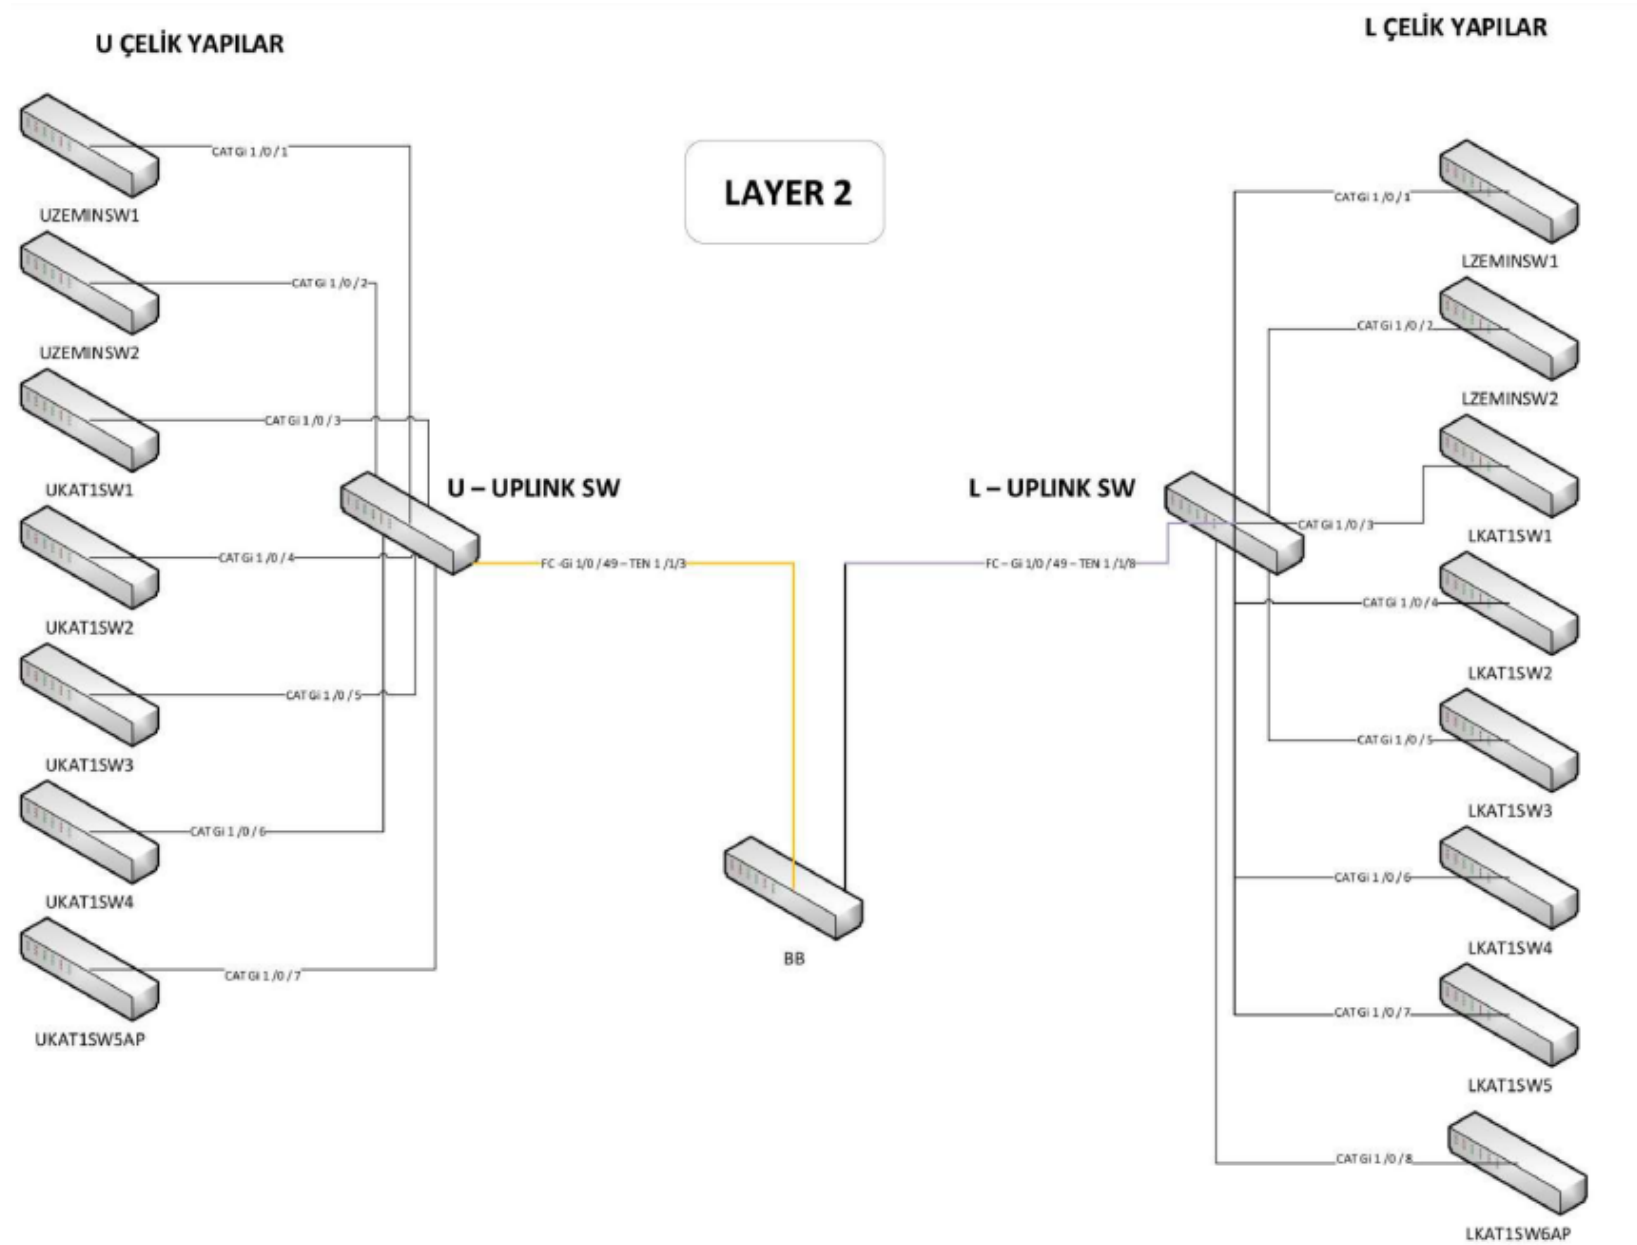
U ÇELİK YAPILAR

L ÇELİK YAPILAR

LAYER 2

CAT Gi 1 /0 / 1

UZEMINSW1

CAT Gi 1 /0 / 2

UZEMINSW2

CAT Gi 1 /0 / 3

UKAT1SW1

U – UPLINK SW

CAT Gi 1 /0 / 4

UKAT1SW2

CAT Gi 1 /0 / 5

UKAT1SW3

CAT Gi 1 /0 / 6

UKAT1SW4

CAT Gi 1 /0 / 7

UKAT1SW5AP

FC -Gi 1/0 / 49 – TEN 1 /1/3

BB

FC – Gi 1/0 / 49 – TEN 1 /1/8

L – UPLINK SW

CAT Gi 1 /0 / 1

LZEMINSW1

CAT Gi 1 /0 / 2

LZEMINSW2

CAT Gi 1 /0 / 3

LKAT1SW1

CAT Gi 1 /0 / 4

LKAT1SW2

CAT Gi 1 /0 / 5

LKAT1SW3

CAT Gi 1 /0 / 6

LKAT1SW4

CAT Gi 1 /0 / 7

LKAT1SW5

CAT Gi 1 /0 / 8

LKAT1SW6AP